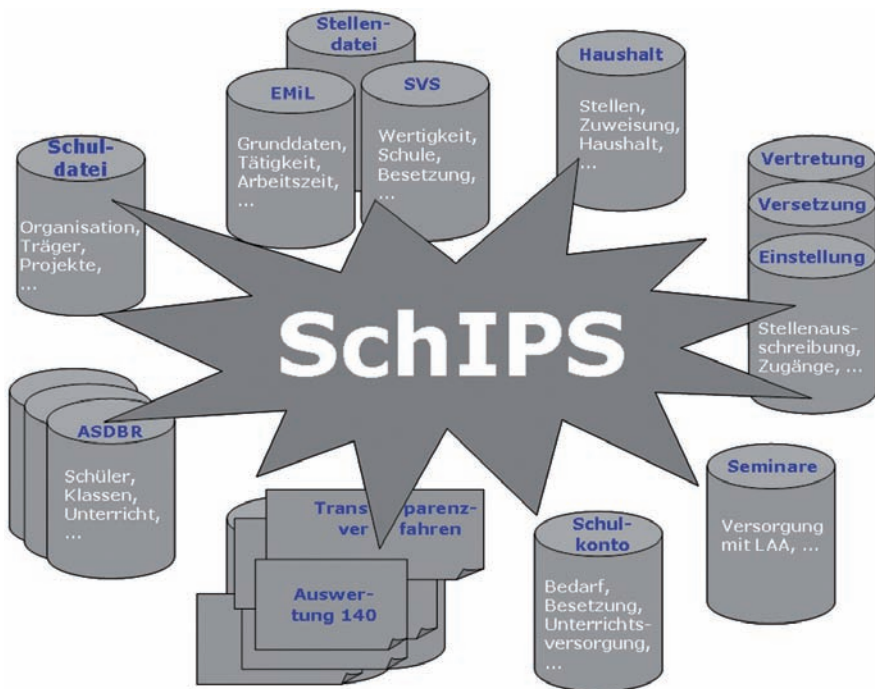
Stellendatei

EMiL

Grunddaten, Tätigkeit, Arbeitszeit, ...

SVS

Wertigkeit, Schule, Besetzung, ...

Haushalt

Stellen, Zuweisung, Haushalt, ...

Schuldatei

Organisation, Träger, Projekte, ...

Vertretung

Versetzung

Einstellung

Stellenausschreibung, Zugänge, ...

SchIPS

ASDBR

Schüler, Klassen, Unterricht, ...

Transparenzverfahren

Auswertung 140

Schulkonto

Bedarf, Besetzung, Unterrichtsversorgung, ...

Seminare

Versorgung mit LAA, ...